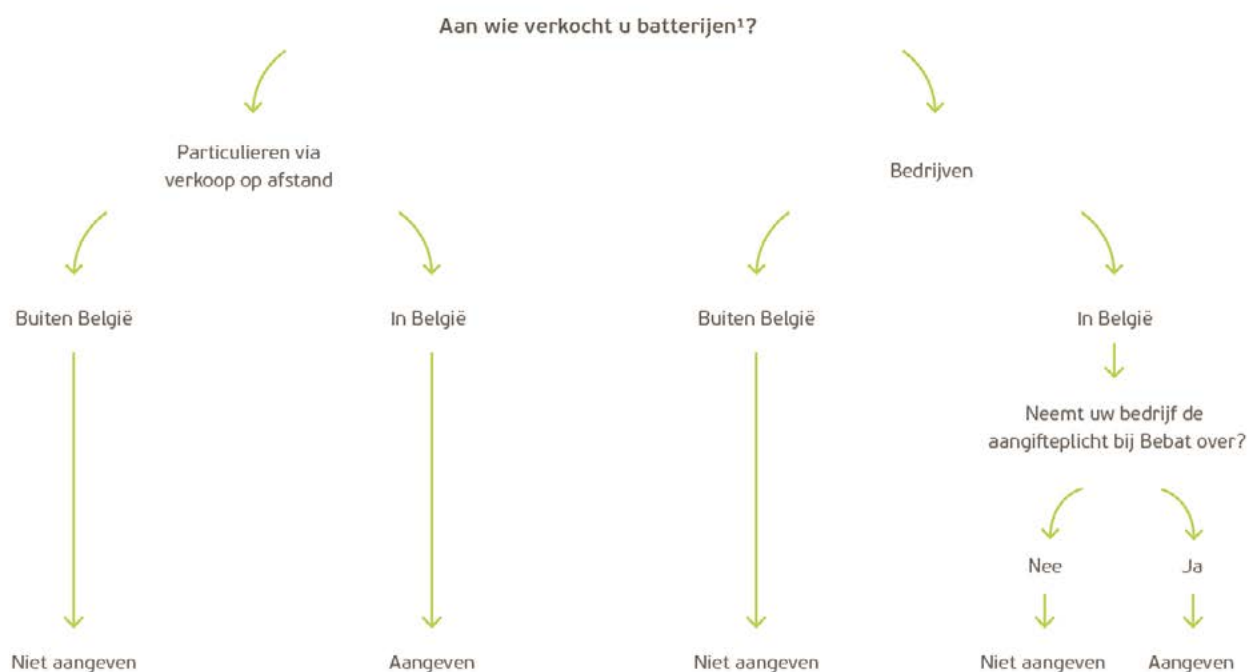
Aan wie verkocht u batterijen¹?

Particulieren via verkoop op afstand

Bedrijven

Buiten België

In België

Buiten België

In België

Neemt uw bedrijf de aangifteplicht bij Bebat over?

Nee

Ja

Niet aangeven

Aangeven

Niet aangeven

Niet aangeven

Aangeven